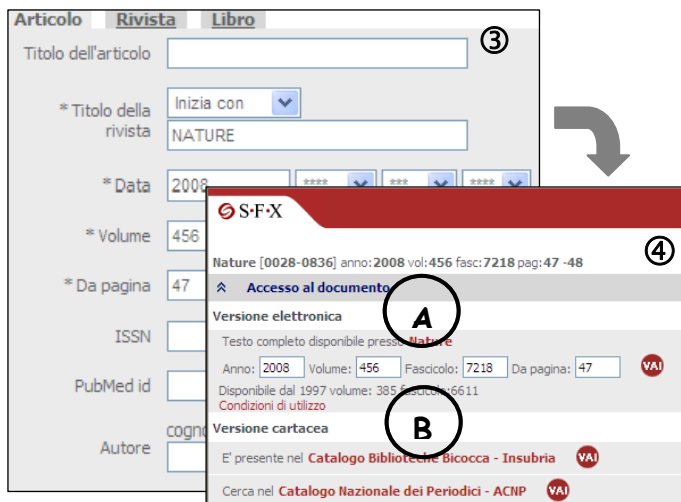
Articolo Rivista Libro

③

Titolo dell'articolo

* Titolo della rivista
Inizia con
NATURE

* Data
2008
****
***
****

* Volume
456

* Da pagina
47

ISSN

PubMed id

Autore
cogno

S·F·X

④

Nature [0028-0836] anno: 2008 vol: 456 fasc: 7218 pag: 47 -48

Accesso al documento

Versione elettronica

A

Testo completo disponibile presso Nature

Anno: 2008 Volume: 456 Fascicolo: 7218 Da pagina: 47 VAI

Disponibile dal 1997 volume: 385 fascicolo: 6611

Condizioni di utilizzo

B

Versione cartacea

E' presente nel Catalogo Biblioteche Bicocca - Insubria VAI

Cerca nel Catalogo Nazionale dei Periodici - ACNP VAI